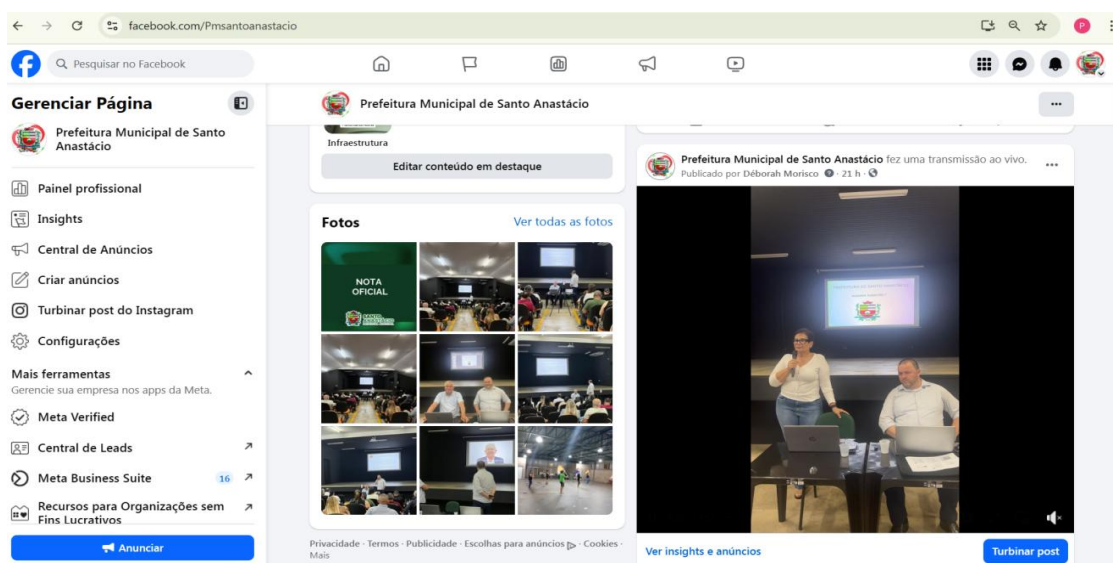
facebook.com/Pmsantoanastacio

Pesquisar no Facebook

Gerenciar Página

Prefeitura Municipal de Santo Anastácio

Painel profissional

Insights

Central de Anúncios

Criar anúncios

Turbinar post do Instagram

Configurações

Mais ferramentas
Gerencie sua empresa nos apps da Meta.

Meta Verified

Central de Leads

Meta Business Suite 16

Recursos para Organizações sem Fins Lucrativos

Anunciar

Prefeitura Municipal de Santo Anastácio

Infraestrutura

Editar conteúdo em destaque

Fotos

Ver todas as fotos

NOTA OFICIAL

Privacidade · Termos · Publicidade · Escolhas para anúncios · Cookies · Mais

Prefeitura Municipal de Santo Anastácio fez uma transmissão ao vivo.
Publicado por Déborah Morisco · 21 h ·

Ver insights e anúncios

Turbinar post